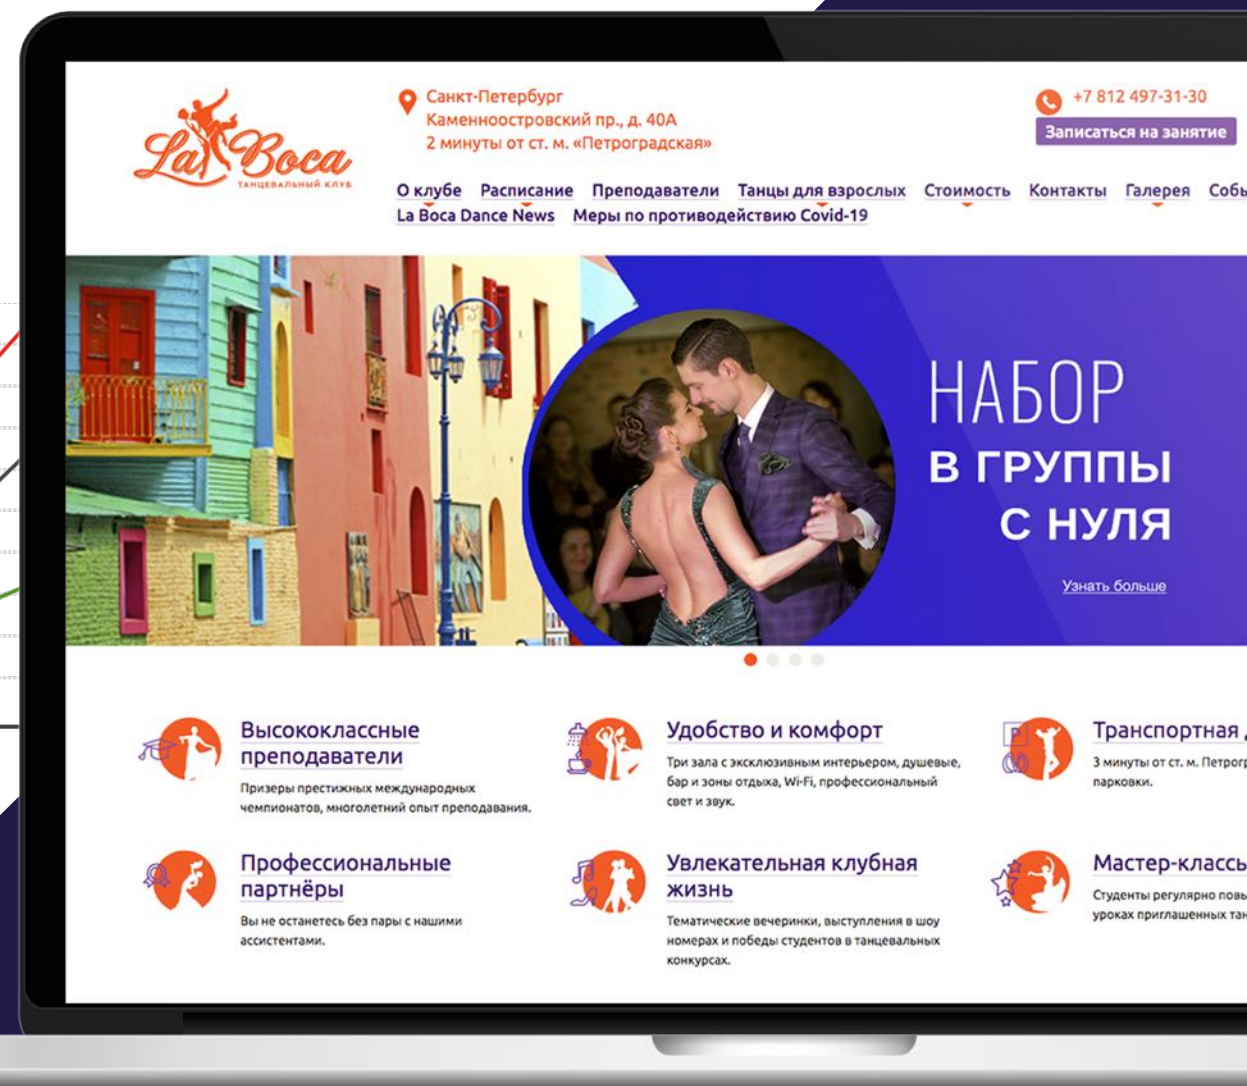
La Boca
ТАНЦЕВАЛЬНЫЙ КЛУБ

Санкт-Петербург
Каменноостровский пр., д. 40А
2 минуты от ст. м. «Петроградская»

+7 812 497-31-30
Записаться на занятие

О клубе Расписание Преподаватели Танцы для взрослых Стоимость Контакты Галерея Собы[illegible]
La Boca Dance News Меры по противодействию Covid-19

НАБОР
В ГРУППЫ
С НУЛЯ

Узнать больше

Высококлассные преподаватели
Призеры престижных международных чемпионатов, многолетний опыт преподавания.

Удобство и комфорт
Три зала с эксклюзивным интерьером, душевые, бар и зоны отдыха, Wi-Fi, профессиональный свет и звук.

Транспортная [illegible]
3 минуты от ст. м. Петрог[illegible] парковки.

Профессиональные партнёры
Вы не останетесь без пары с нашими ассистентами.

Увлекательная клубная жизнь
Тематические вечеринки, выступления в шоу номерах и победы студентов в танцевальных конкурсах.

Мастер-классы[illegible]
Студенты регулярно повы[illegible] уроках приглашенных та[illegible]